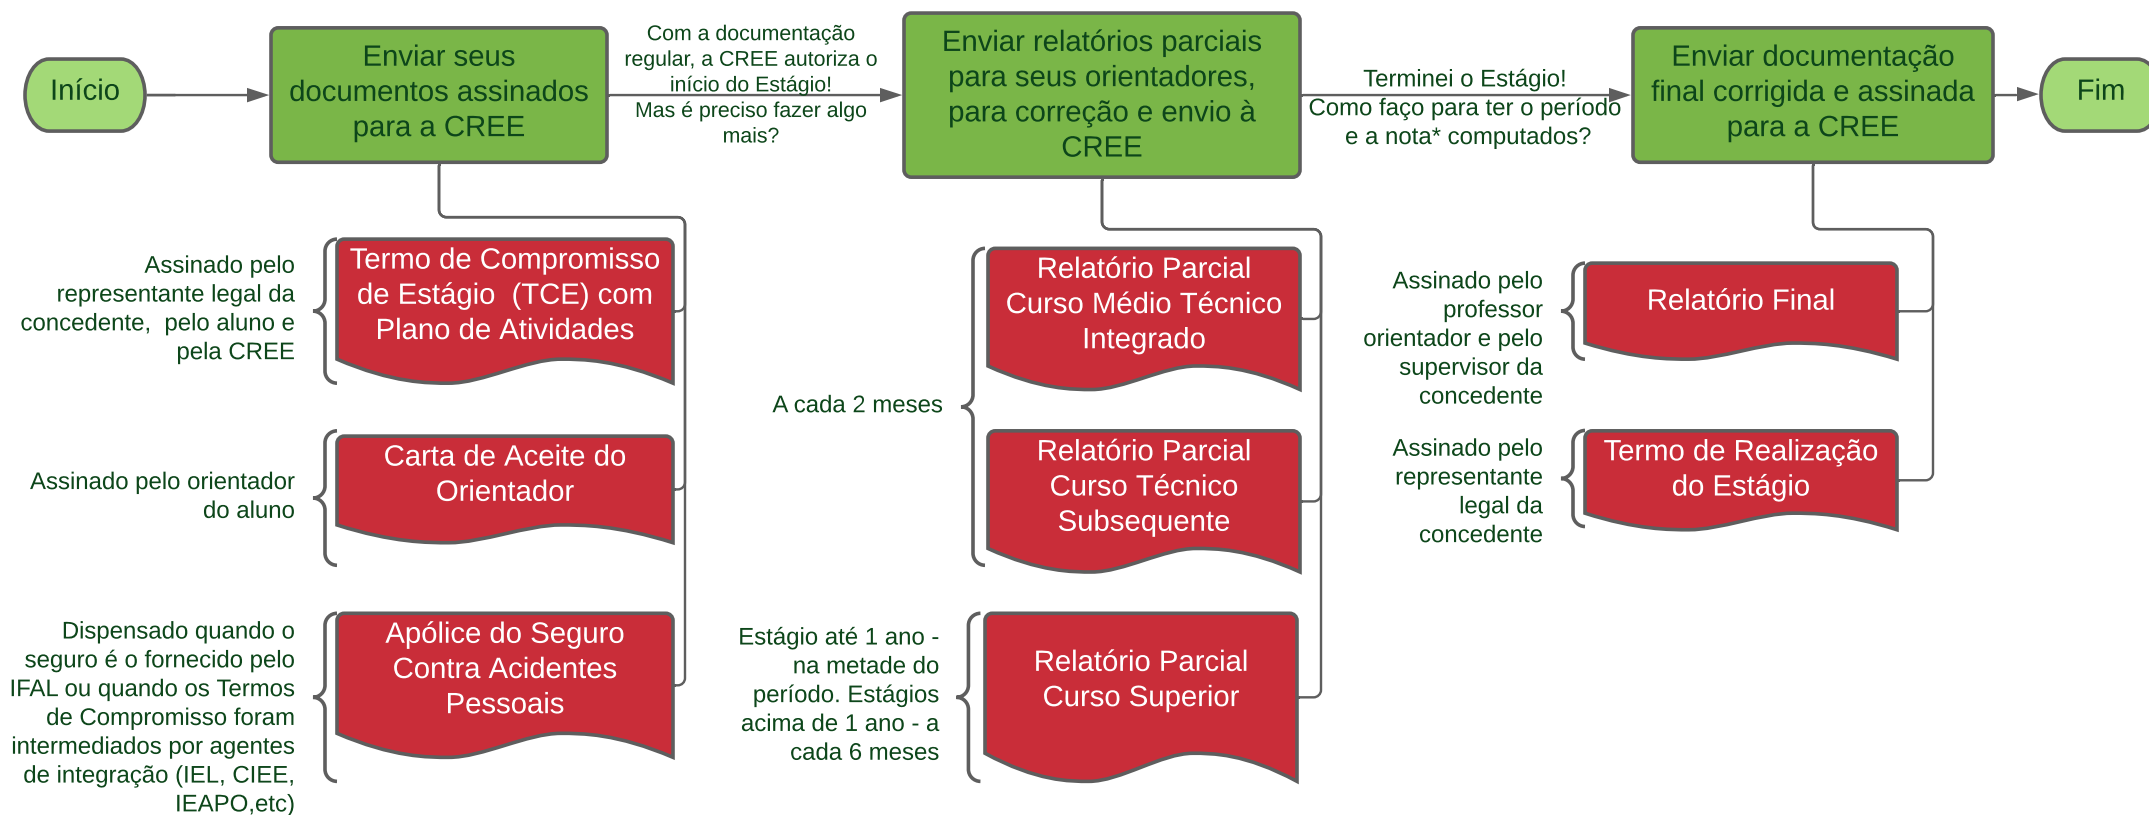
Início

Enviar seus documentos assinados para a CREE

Com a documentação regular, a CREE autoriza o início do Estágio! Mas é preciso fazer algo mais?

Enviar relatórios parciais para seus orientadores, para correção e envio à CREE

Terminei o Estágio! Como faço para ter o período e a nota* computados?

Enviar documentação final corrigida e assinada para a CREE

Fim

Assinado pelo representante legal da concedente, pelo aluno e pela CREE

Termo de Compromisso de Estágio (TCE) com Plano de Atividades

Assinado pelo orientador do aluno

Carta de Aceite do Orientador

Dispensado quando o seguro é o fornecido pelo IFAL ou quando os Termos de Compromisso foram intermediados por agentes de integração (IEL, CIEE, IEAPO,etc)

Apólice do Seguro Contra Acidentes Pessoais

A cada 2 meses

Relatório Parcial Curso Médio Técnico Integrado

Relatório Parcial Curso Técnico Subsequente

Estágio até 1 ano - na metade do período. Estágios acima de 1 ano - a cada 6 meses

Relatório Parcial Curso Superior

Assinado pelo professor orientador e pelo supervisor da concedente

Relatório Final

Assinado pelo representante legal da concedente

Termo de Realização do Estágio